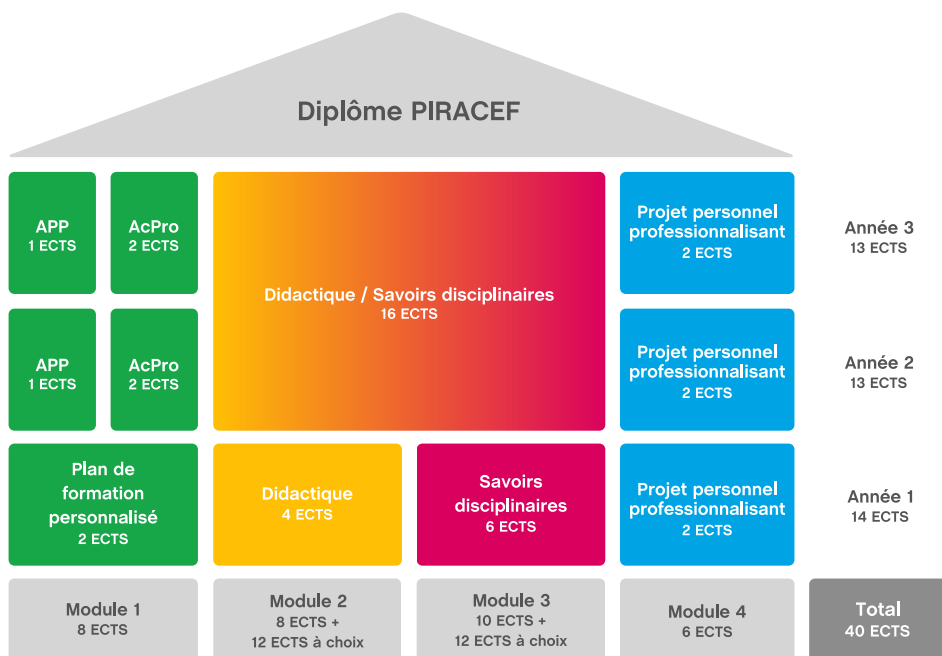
Diplôme PIRACEF

APP
1 ECTS

AcPro
2 ECTS

Didactique / Savoirs disciplinaires
16 ECTS

Projet personnel professionnalisant
2 ECTS

Année 3
13 ECTS

APP
1 ECTS

AcPro
2 ECTS

Projet personnel professionnalisant
2 ECTS

Année 2
13 ECTS

Plan de formation personnalisé
2 ECTS

Didactique
4 ECTS

Savoirs disciplinaires
6 ECTS

Projet personnel professionnalisant
2 ECTS

Année 1
14 ECTS

Module 1
8 ECTS

Module 2
8 ECTS +
12 ECTS à choix

Module 3
10 ECTS +
12 ECTS à choix

Module 4
6 ECTS

Total
40 ECTS